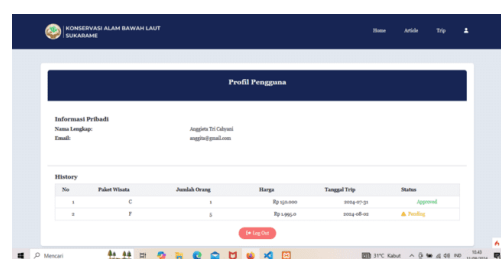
KONSERVASI ALAM BAWAH LAUT SUKARAME

Home Article Trip

Profil Pengguna

Informasi Pribadi

Nama Lengkap: Anggieta Tri Cahyani

Email: anggita@gmail.com

History

| No | Paket Wisata | Jumlah Orang | Harga | Tanggal Trip | Status |
|---|---|---|---|---|---|
| 1 | C | 1 | Rp 150.000 | 2024-07-31 | Approved |
| 2 | F | 5 | Rp 1.995,0 | 2024-08-02 | ⚠ Pending |

Log Out

Mencari

31°C Kabut

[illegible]